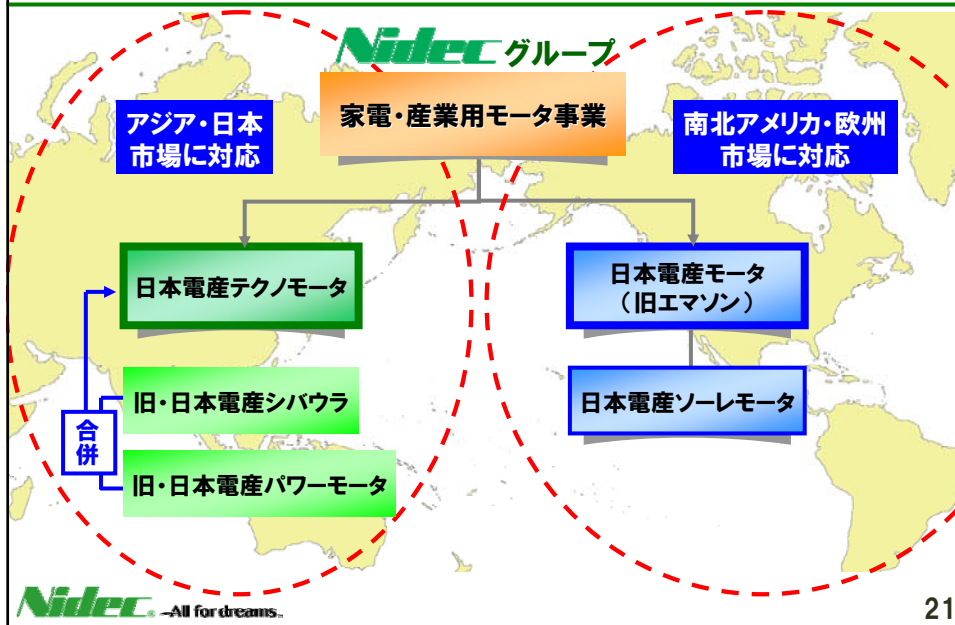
Nidecグループ

家電・産業用モータ事業

アジア・日本市場に対応

南北アメリカ・欧州市場に対応

日本電産テクノモータ

日本電産モータ（旧エマソン）

旧・日本電産シバウラ

日本電産ソーレモータ

合併

旧・日本電産パワーモータ

Nidec –All for dreams

21